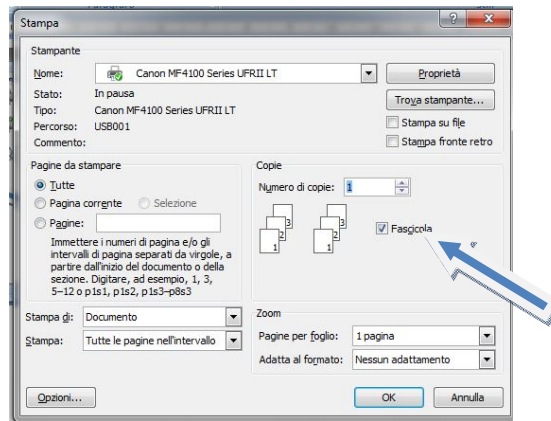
Stampa

Stampante

Nome: Canon MF4100 Series UFRII LT

Proprietà

Stato: In pausa

Tipo: Canon MF4100 Series UFRII LT

Trova stampante...

Percorso: USB001

Stampa su file

Commento:

Stampa fronte retro

Pagine da stampare

Tutte

Pagina corrente

Selezione

Pagine:

Immettere i numeri di pagina e/o gli intervalli di pagina separati da virgole, a partire dall'inizio del documento o della sezione. Digitare, ad esempio, 1, 3, 5–12 o p1s1, p1s2, p1s3–p8s3

Copie

Numero di copie: 1

3 2 1 3 2 1

Fascicola

Stampa di: Documento

Stampa: Tutte le pagine nell'intervallo

Zoom

Pagine per foglio: 1 pagina

Adatta al formato: Nessun adattamento

Opzioni...

OK

Annulla